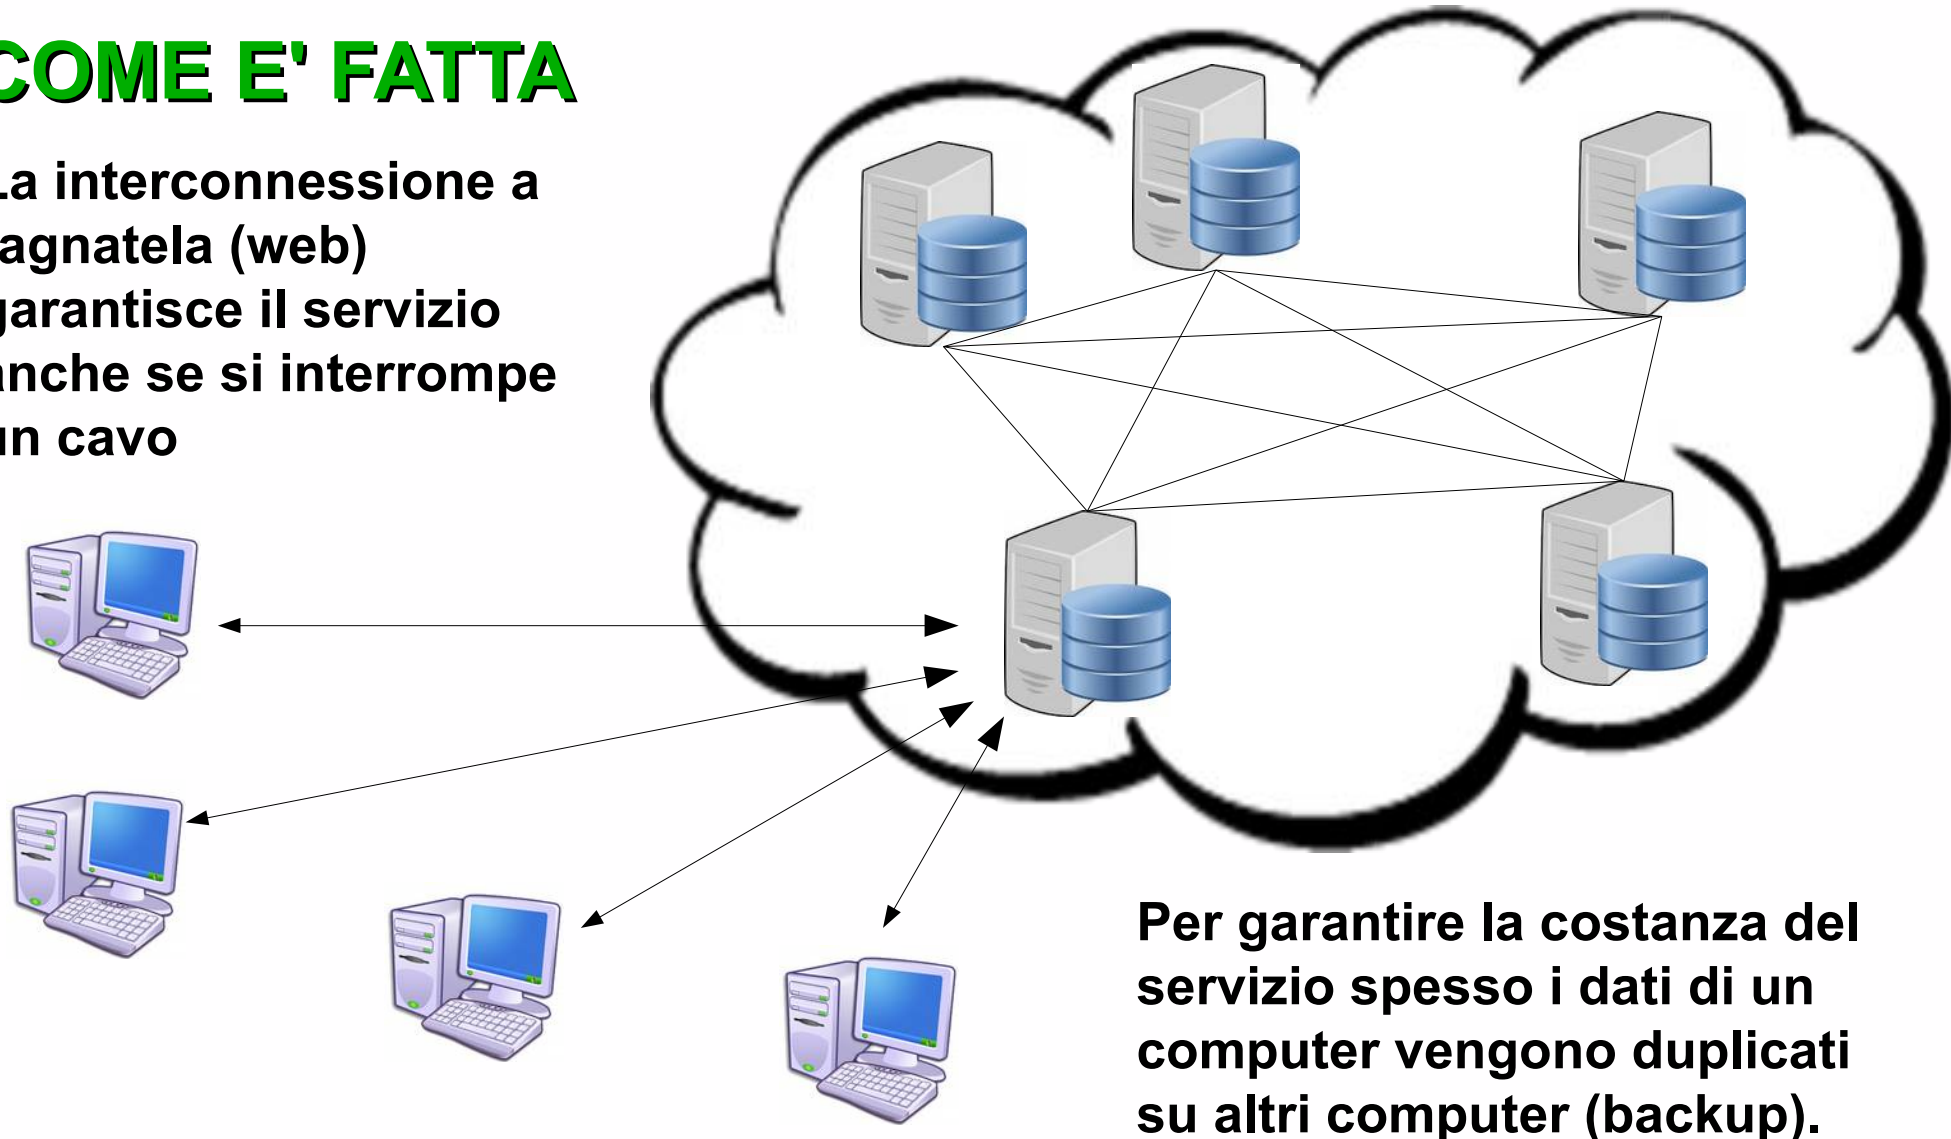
COME E' FATTA

La interconnessione a ragnatela (web) garantisce il servizio anche se si interrompe un cavo

Per garantire la costanza del servizio spesso i dati di un computer vengono duplicati su altri computer (backup).